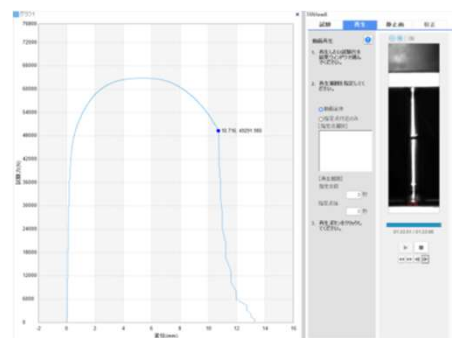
グラフ

72000
66000
60000
54000
48000
42000
36000
30000
24000
18000
12000
6000
0

試験力(N)

-2 0 2 4 6 8 10 12 14 16
変位(mm)

10.716, 45201.560

TRViewX

試験 | 再生 | 静止画 | 判定

動画再生

1. 再生したい試験力を位置でシンボラを選んでください。

2. 再生範囲を指定してください。

動画全体

指定点で止める
[指定点選択]

[再生範囲]
指定点前 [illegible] 秒
指定点後 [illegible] 秒

3. 再生ボタンを押してください。

01:23:01 / 01:23:06